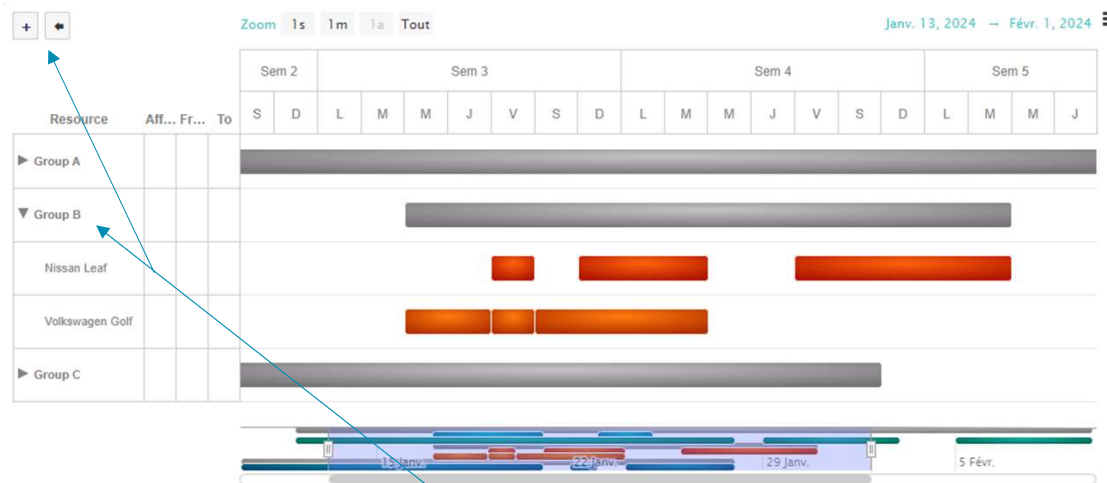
+ ⬅

Zoom 1s 1m 1a Tout

Janv. 13, 2024 → Févr. 1, 2024

| Resource | Aff... | Fr... | To |
|---|---|---|---|
| ▶ Group A | | | |
| ▼ Group B | | | |
| Nissan Leaf | | | |
| Volkswagen Golf | | | |
| ▶ Group C | | | |

| Sem 2 | | Sem 3 | | | | | | | Sem 4 | | | | | | | Sem 5 | | | |
|---|---|---|---|---|---|---|---|---|---|---|---|---|---|---|---|---|---|---|---|
| S | D | L | M | M | J | V | S | D | L | M | M | J | V | S | D | L | M | M | J |

15 Janv. 22 Janv. 29 Janv. 5 Févr.